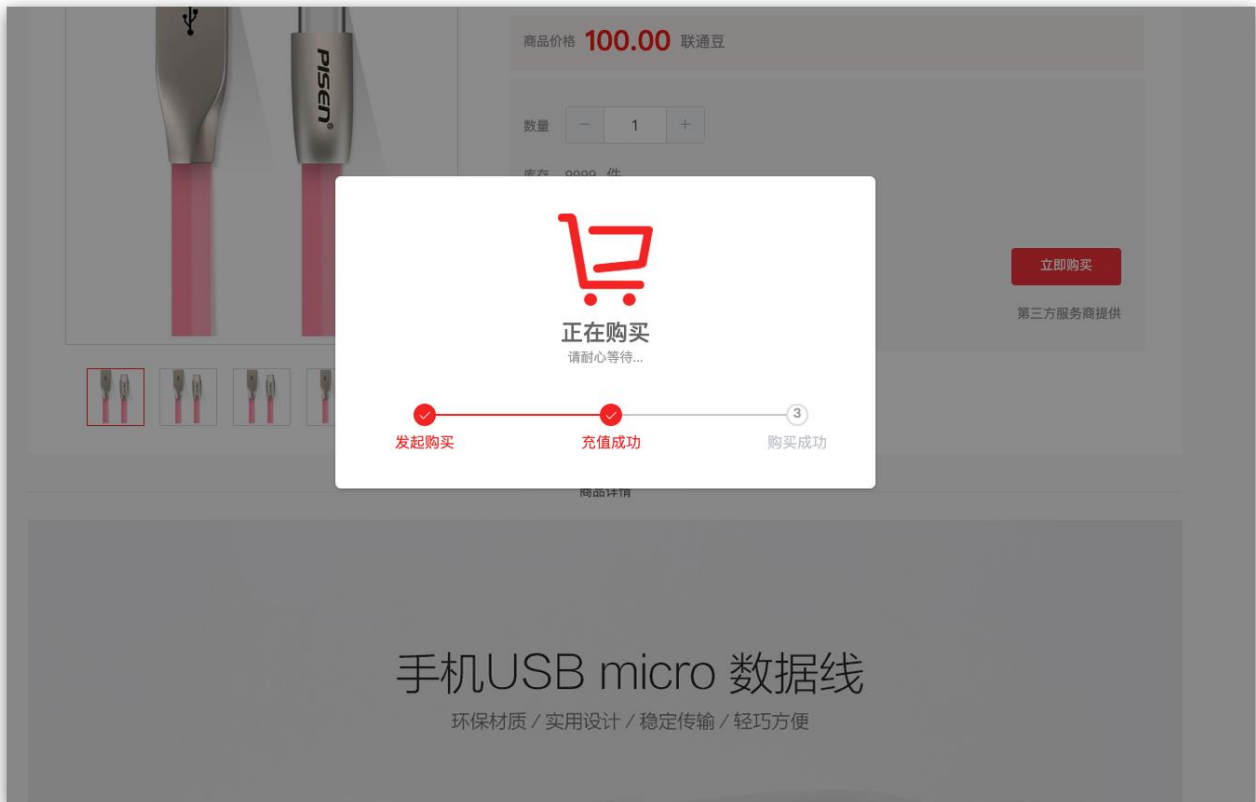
PISEN

商品价格 100.00 联通豆

数量 − 1 +

库存 9999 件

立即购买

第三方服务商提供

正在购买
请耐心等待...

发起购买
充值成功
3
购买成功

商品详情

手机USB micro 数据线
环保材质 / 实用设计 / 稳定传输 / 轻巧方便